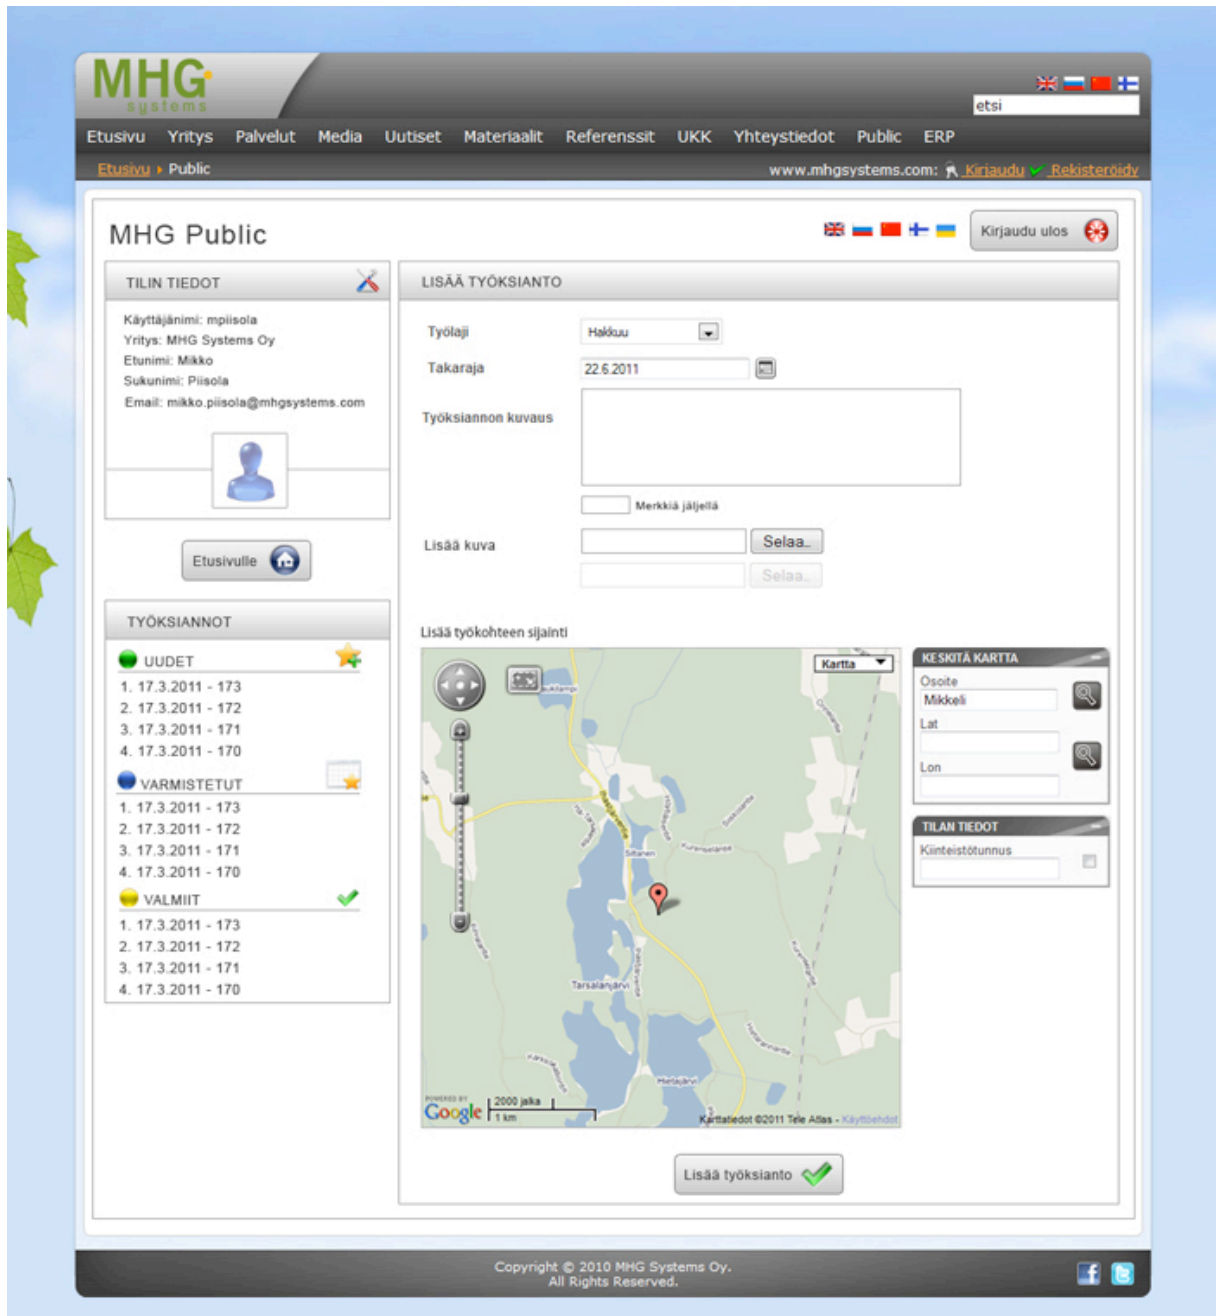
MHG systems

etsi

Etusivu Yritys Palvelut Media Uutiset Materiaalit Referenssit UKK Yhteystiedot Public ERP

Etusivu ▸ Public

www.mhgsystems.com: Kirjaudu Rekisteröidy

MHG Public

Kirjaudu ulos

TILIN TIEDOT

Käyttäjänimi: mpiisola
Yritys: MHG Systems Oy
Etunimi: Mikko
Sukunimi: Piisola
Email: mikko.piisola@mhgsystems.com

Etusivulle

TYÖKSIANNOT

UUDET
1. 17.3.2011 - 173
2. 17.3.2011 - 172
3. 17.3.2011 - 171
4. 17.3.2011 - 170

VARMISTETUT
1. 17.3.2011 - 173
2. 17.3.2011 - 172
3. 17.3.2011 - 171
4. 17.3.2011 - 170

VALMIIT
1. 17.3.2011 - 173
2. 17.3.2011 - 172
3. 17.3.2011 - 171
4. 17.3.2011 - 170

LISÄÄ TYÖKSIANTO

Työlaji Hakkuu

Takaraja 22.6.2011

Työksiannon kuvaus

Merkkiä jäljellä

Lisää kuva Selaa.. Selaa..

Lisää työkohteen sijainti

Kartta

Sitanen
Tarsalanjärvi
Hietajärvi

POWERED BY Google 2000 jalka 1 km Karttatiedot ©2011 Tele Atlas - Käyttöehdot

KESKITÄ KARTTA
Osoite
Mikkeli
Lat
Lon

TILAN TIEDOT
Kiinteistötunnus

Lisää työksianto

Copyright © 2010 MHG Systems Oy.
All Rights Reserved.